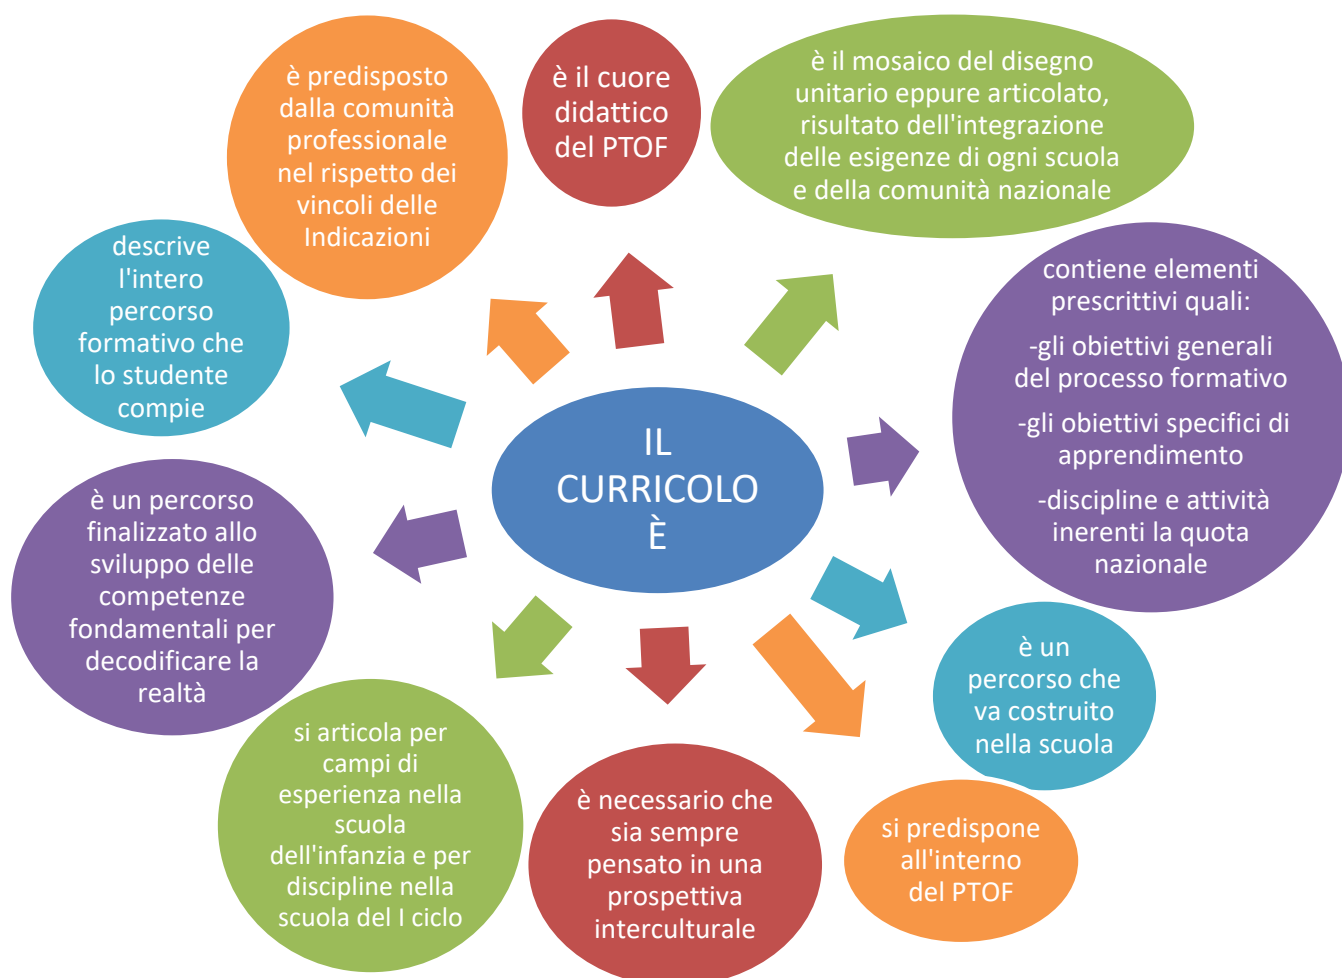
IL CURRICOLO È

è il cuore didattico del PTOF

è il mosaico del disegno unitario eppure articolato, risultato dell'integrazione delle esigenze di ogni scuola e della comunità nazionale

contiene elementi prescrittivi quali:

-gli obiettivi generali del processo formativo

-gli obiettivi specifici di apprendimento

-discipline e attività inerenti la quota nazionale

è un percorso che va costruito nella scuola

si predispone all'interno del PTOF

è necessario che sia sempre pensato in una prospettiva interculturale

si articola per campi di esperienza nella scuola dell'infanzia e per discipline nella scuola del I ciclo

è un percorso finalizzato allo sviluppo delle competenze fondamentali per decodificare la realtà

descrive l'intero percorso formativo che lo studente compie

è predisposto dalla comunità professionale nel rispetto dei vincoli delle Indicazioni